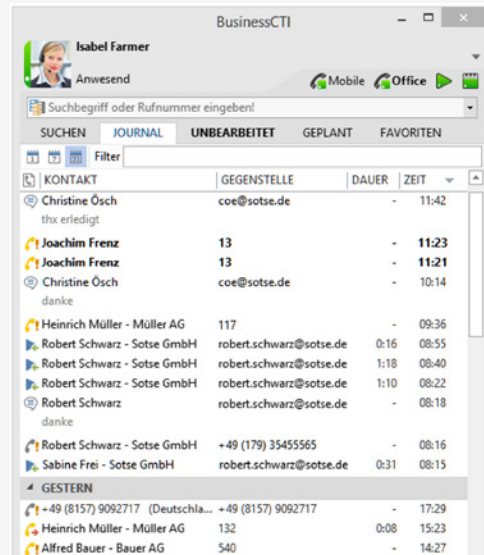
BusinessCTI

Isabel Farmer

Anwesend

Mobile Office

Suchbegriff oder Rufnummer eingeben!

SUCHEN JOURNAL UNBEARBEITET GEPLANT FAVORITEN

Filter

| KONTAKT | GEGENSTELLE | DAUER | ZEIT |
|---|---|---|---|
| Christine Ösch<br>thx erledigt | coe@sotse.de | - | 11:42 |
| Joachim Frenz | 13 | - | 11:23 |
| Joachim Frenz | 13 | - | 11:21 |
| Christine Ösch<br>danke | coe@sotse.de | - | 10:14 |
| Heinrich Müller - Müller AG | 117 | - | 09:36 |
| Robert Schwarz - Sotse GmbH | robert.schwarz@sotse.de | 0:16 | 08:55 |
| Robert Schwarz - Sotse GmbH | robert.schwarz@sotse.de | 1:18 | 08:40 |
| Robert Schwarz - Sotse GmbH | robert.schwarz@sotse.de | 1:10 | 08:22 |
| Robert Schwarz<br>danke | robert.schwarz@sotse.de | - | 08:18 |
| Robert Schwarz - Sotse GmbH | +49 (179) 35455565 | - | 08:16 |
| Sabine Frei - Sotse GmbH | robert.schwarz@sotse.de | 0:31 | 08:15 |
| GESTERN | | | |
| +49 (8157) 9092717 (Deutschla... | +49 (8157) 9092717 | - | 17:29 |
| Heinrich Müller - Müller AG | 132 | 0:08 | 15:23 |
| Alfred Bauer - Bauer AG | 540 | - | 14:27 |